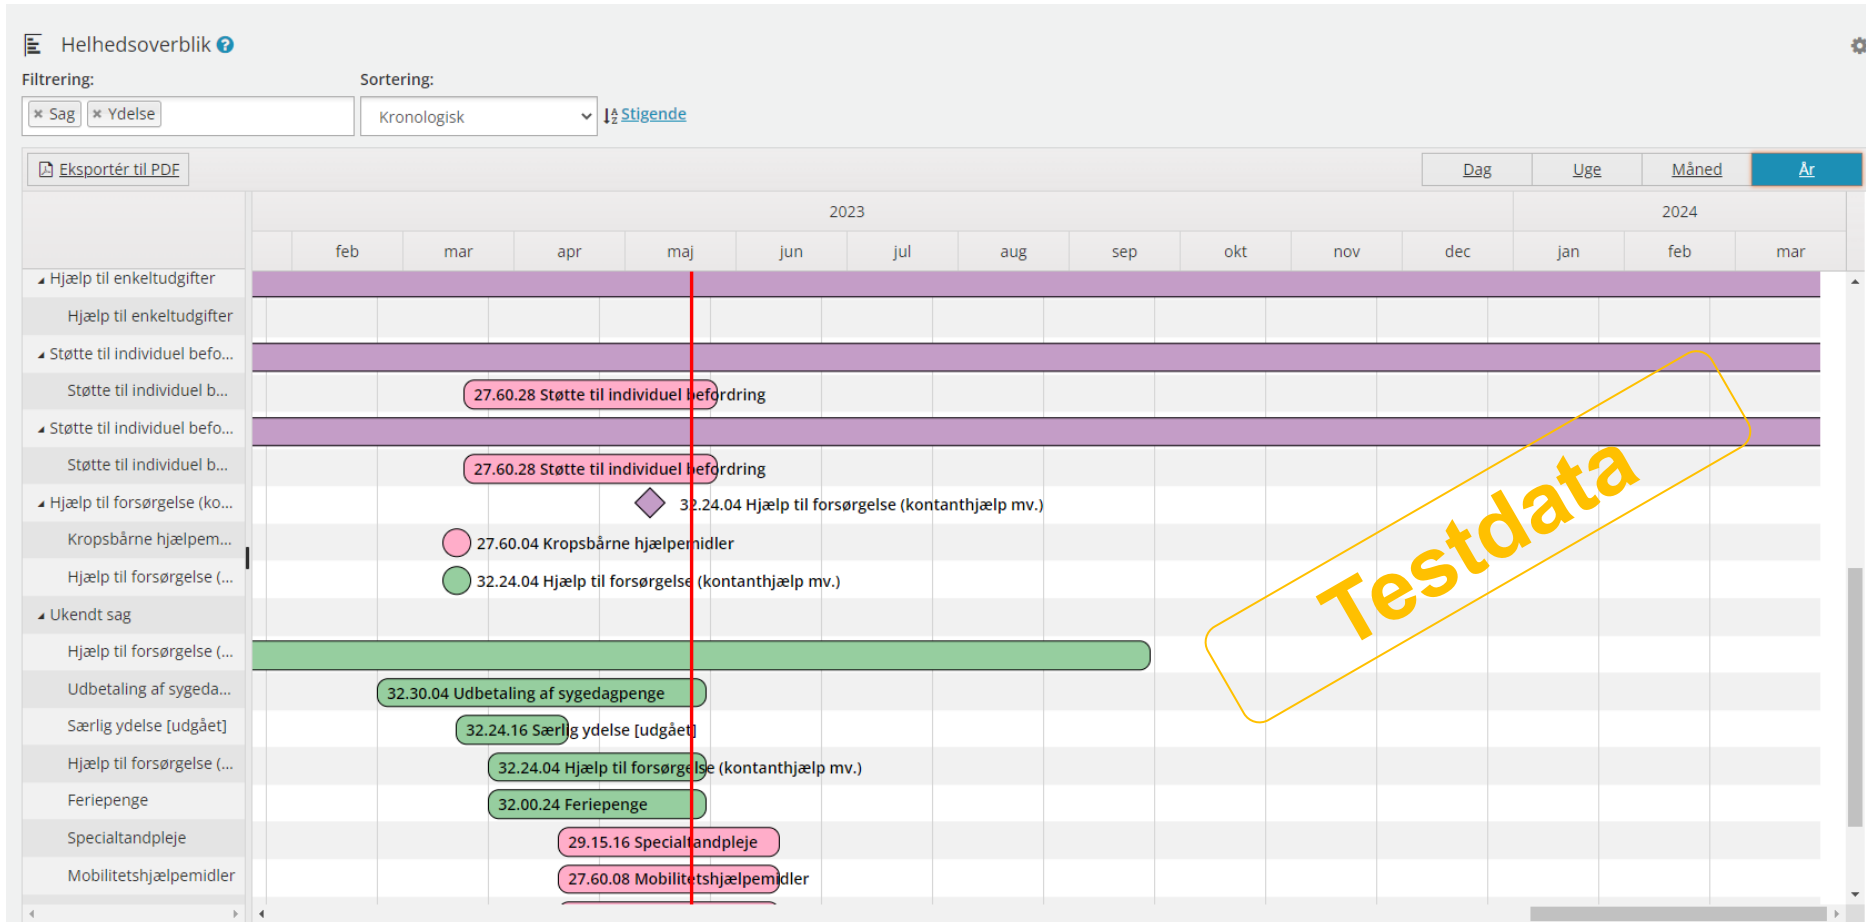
Helhedsoverblik

Filtrering:
× Sag × Ydelse

Sortering:
Kronologisk
Stigende

Eksportér til PDF

Dag Uge Måned År

2023 2024
feb mar apr maj jun jul aug sep okt nov dec jan feb mar

Hjælp til enkeltudgifter
Hjælp til enkeltudgifter
Støtte til individuel befo...
Støtte til individuel b...
27.60.28 Støtte til individuel befordring
Støtte til individuel befo...
Støtte til individuel b...
27.60.28 Støtte til individuel befordring
Hjælp til forsørgelse (ko...
32.24.04 Hjælp til forsørgelse (kontanthjælp mv.)
Kropsbårne hjælpem...
27.60.04 Kropsbårne hjælpemidler
Hjælp til forsørgelse (...
32.24.04 Hjælp til forsørgelse (kontanthjælp mv.)
Ukendt sag
Hjælp til forsørgelse (...
Udbetaling af sygeda...
32.30.04 Udbetaling af sygedagpenge
Særlig ydelse [udgået]
32.24.16 Særlig ydelse [udgået]
Hjælp til forsørgelse (...
32.24.04 Hjælp til forsørgelse (kontanthjælp mv.)
Feriepenge
32.00.24 Feriepenge
Specialtandpleje
29.15.16 Specialtandpleje
Mobilitetshjælpemidler
27.60.08 Mobilitetshjælpemidler

Testdata